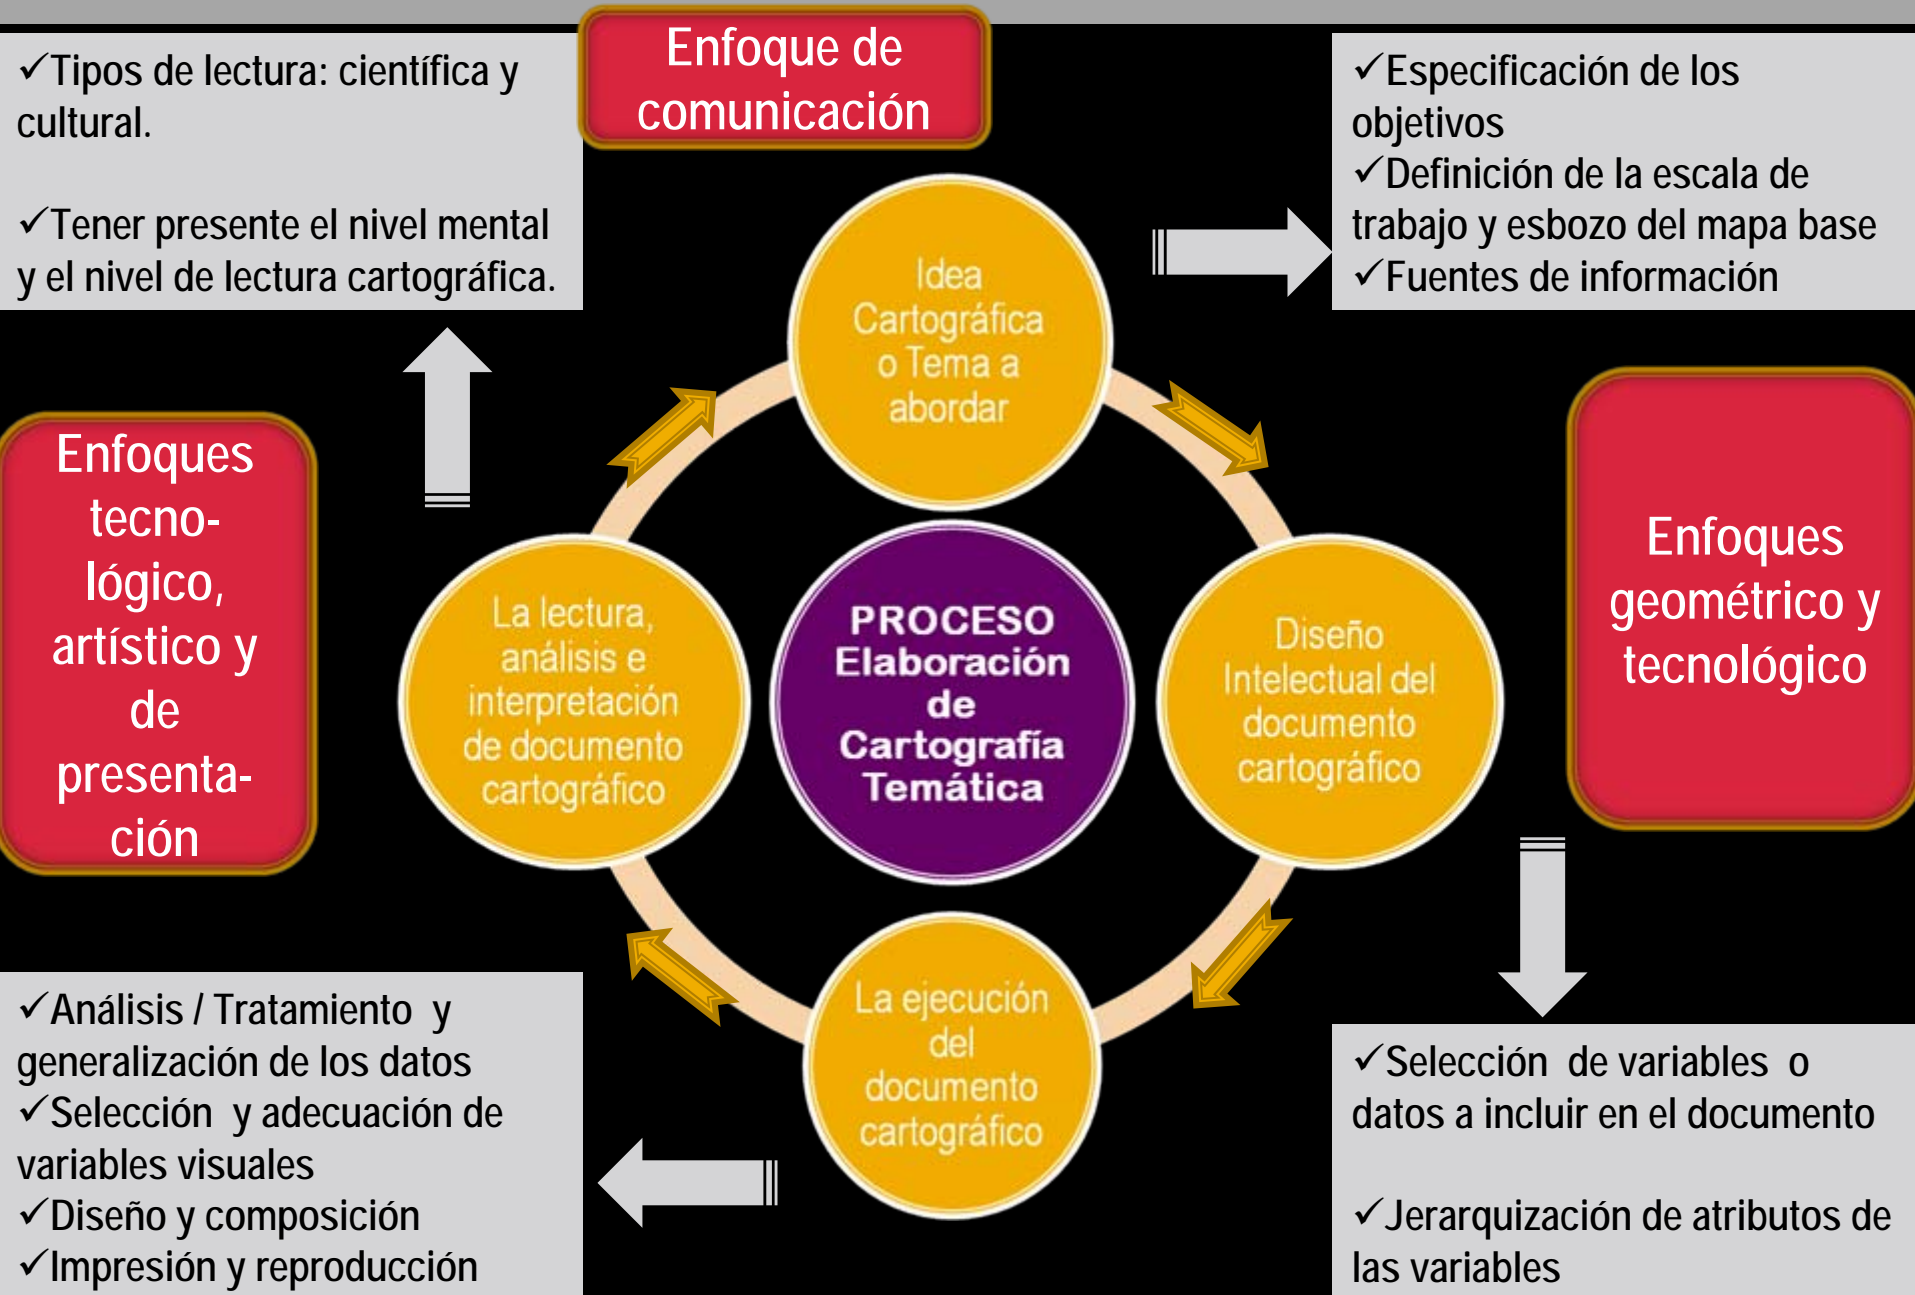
✓Tipos de lectura: científica y cultural.

✓Tener presente el nivel mental y el nivel de lectura cartográfica.

Enfoque de comunicación

✓Especificación de los objetivos
✓Definición de la escala de trabajo y esbozo del mapa base
✓Fuentes de información

Enfoques tecno-lógico, artístico y de presenta-ción

Idea Cartográfica o Tema a abordar

La lectura, análisis e interpretación de documento cartográfico

PROCESO Elaboración de Cartografía Temática

Diseño Intelectual del documento cartográfico

La ejecución del documento cartográfico

Enfoques geométrico y tecnológico

✓Análisis / Tratamiento y generalización de los datos
✓Selección y adecuación de variables visuales
✓Diseño y composición
✓Impresión y reproducción

✓Selección de variables o datos a incluir en el documento

✓Jerarquización de atributos de las variables